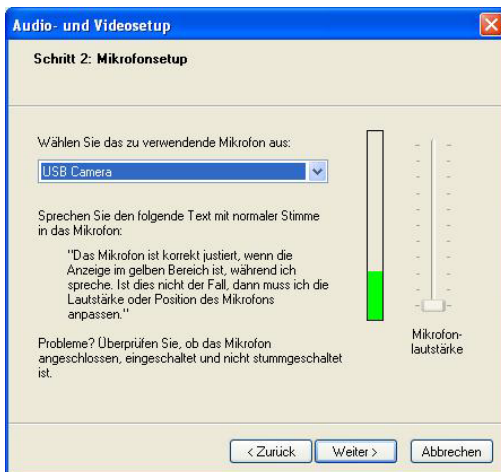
Audio- und Videosetup

Schritt 2: Mikrofonsetup

Wählen Sie das zu verwendende Mikrofon aus:

USB Camera

Sprechen Sie den folgende Text mit normaler Stimme in das Mikrofon:

"Das Mikrofon ist korrekt justiert, wenn die Anzeige im gelben Bereich ist, während ich spreche. Ist dies nicht der Fall, dann muss ich die Lautstärke oder Position des Mikrofons anpassen."

Probleme? Überprüfen Sie, ob das Mikrofon angeschlossen, eingeschaltet und nicht stummgeschaltet ist.

Mikrofonlautstärke

< Zurück

Weiter >

Abbrechen